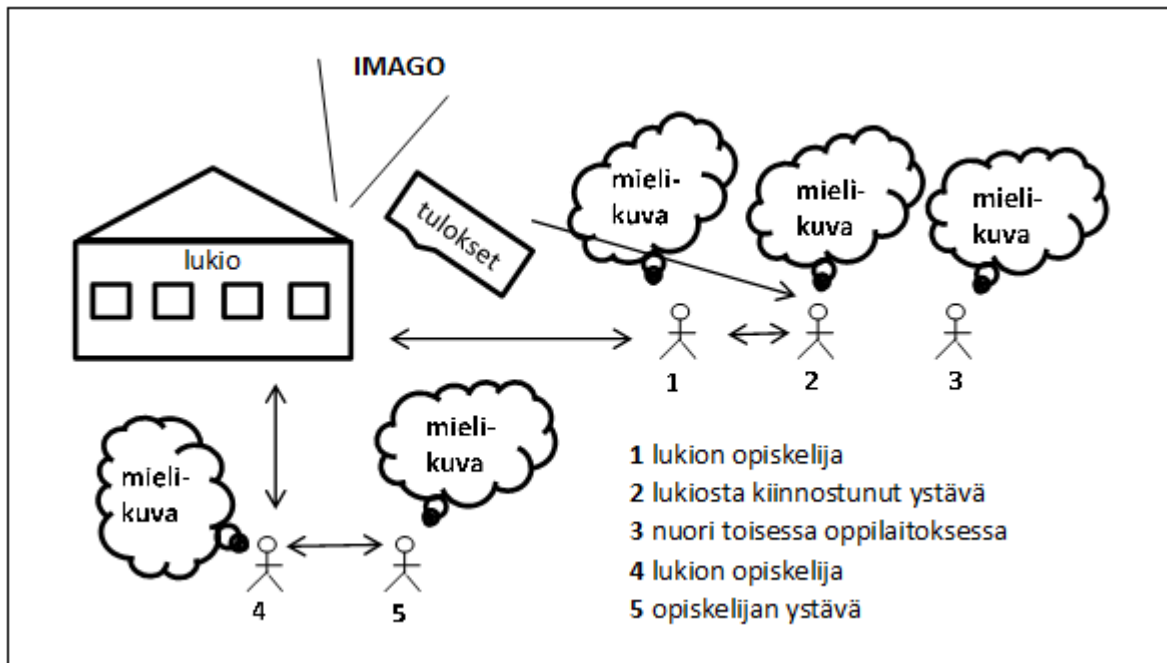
IMAGO

lukio

tulokset

mielikuva

mielikuva

mielikuva

1

2

3

mielikuva

mielikuva

4

5

**1** lukion opiskelija
**2** lukiosta kiinnostunut ystävä
**3** nuori toisessa oppilaitoksessa
**4** lukion opiskelija
**5** opiskelijan ystävä